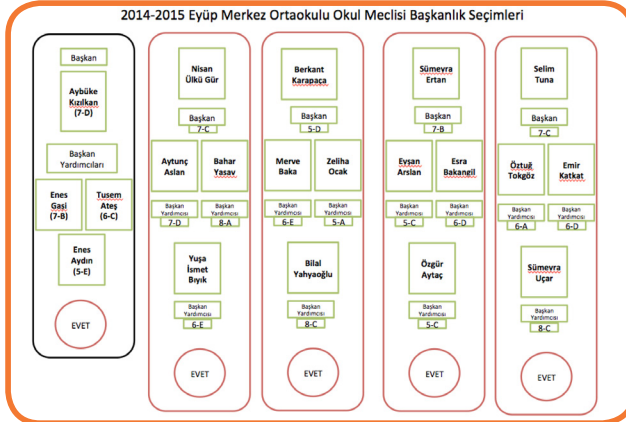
2014-2015 Eyüp Merkez Ortaokulu Okul Meclisi Başkanlık Seçimleri

Başkan

Aybüke Kızılkan (7-D)

Başkan Yardımcıları

Enes Gaşi (7-B)

Tusem Ateş (6-C)

Enes Aydın (5-E)

EVET

Nisan Ülkü Gür

Başkan
7-C

Aytunç Aslan

Bahar Yasav

Başkan Yardımcısı
7-D

Başkan Yardımcısı
8-A

Yuşa İsmet Bıyık

Başkan Yardımcısı
6-E

EVET

Berkant Karapaça

Başkan
5-D

Merve Baka

Zeliha Ocak

Başkan Yardımcısı
6-E

Başkan Yardımcısı
5-A

Bilal Yahyaoğlu

Başkan Yardımcısı
8-C

EVET

Sümeyra Ertan

Başkan
7-B

Eyşan Arslan

Esra Bakangil

Başkan Yardımcısı
5-C

Başkan Yardımcısı
6-D

Özgür Aytaç

Başkan Yardımcısı
5-C

EVET

Selim Tuna

Başkan
7-C

Öztuğ Tokgöz

Emir Katkat

Başkan Yardımcısı
6-A

Başkan Yardımcısı
6-D

Sümeyra Uçar

Başkan Yardımcısı
8-C

EVET